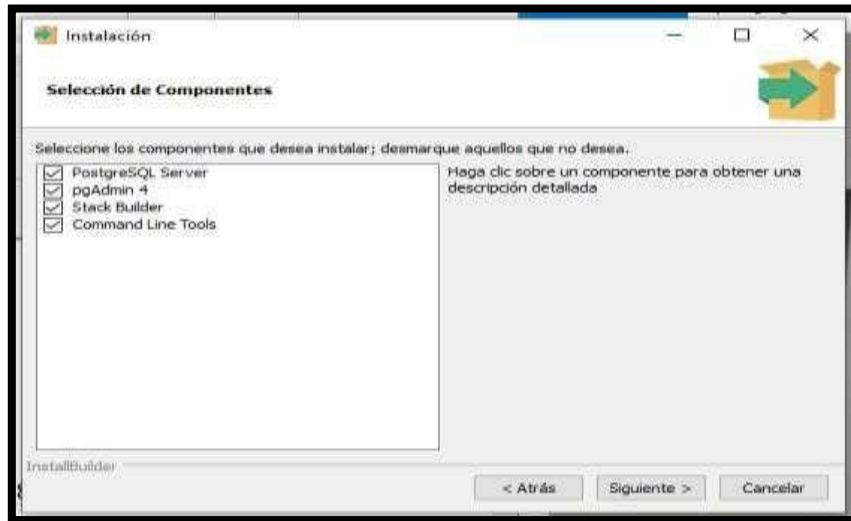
Instalación

Selección de Componentes

Seleccione los componentes que desea instalar; desmarque aquellos que no desea.

PostgreSQL Server
pgAdmin 4
Stack Builder
Command Line Tools

Haga clic sobre un componente para obtener una descripción detallada

InstallBuilder

< Atrás

Siguiente >

Cancelar